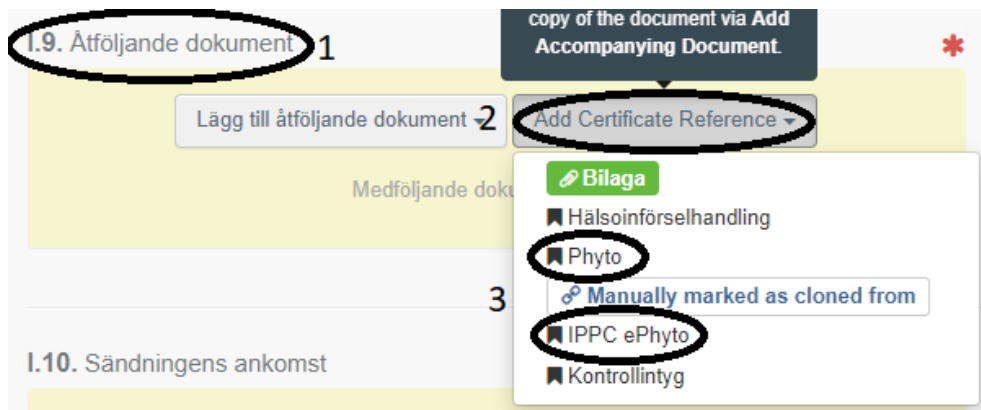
I.9. Åtföljande dokument 1

copy of the document via Add Accompanying Document.

*

Lägg till åtföljande dokument 2 Add Certificate Reference

Medföljande doku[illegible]

Bilaga

Hälsoinförselhandling

Phyto

3

Manually marked as cloned from

IPPC ePhyto

Kontrollintyg

I.10. Sändningens ankomst